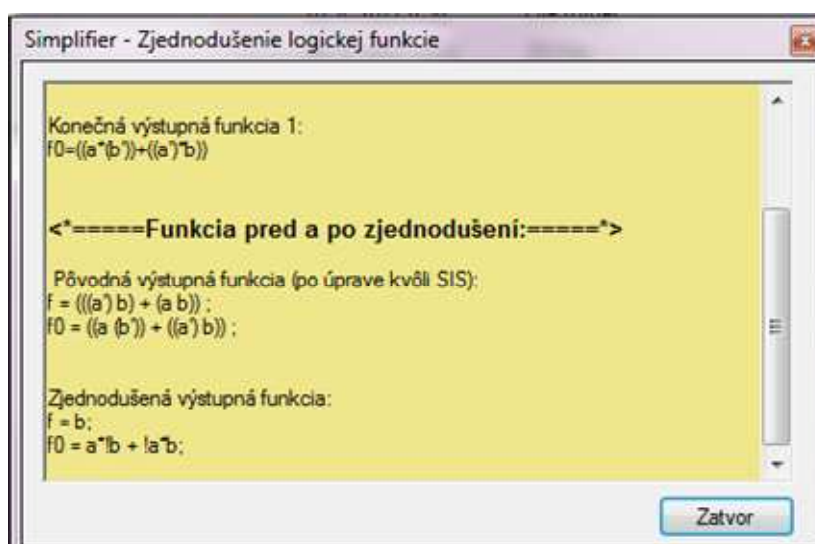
Simplifier - Zjednodušenie logickej funkcie

Konečná výstupná funkcia 1:
f0=((a*(b'))+((a')*b))

<*=====Funkcia pred a po zjednodušení:=====*>

Pôvodná výstupná funkcia (po úprave kvôli SIS):
f = (((a') b) + (a b)) ;
f0 = ((a (b')) + ((a') b)) ;

Zjednodušená výstupná funkcia:
f = b;
f0 = a*!b + !a*b;

Zatvor